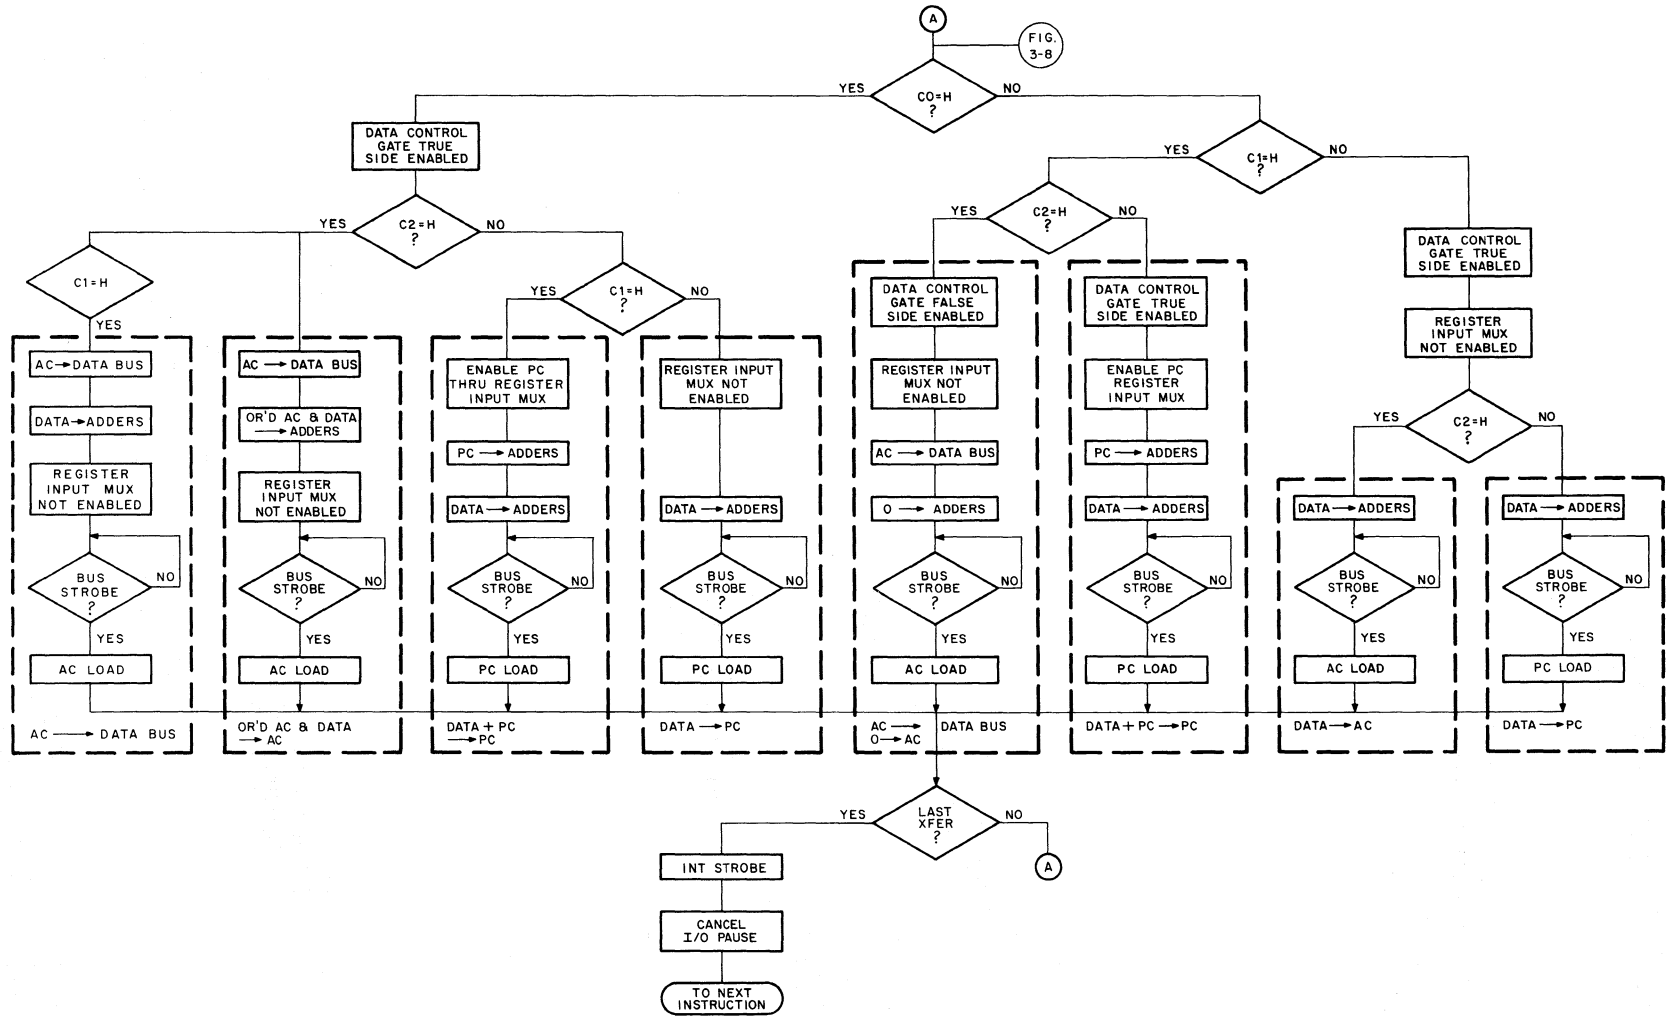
A

FIG. 3-8

YES
C0=H ?
NO

DATA CONTROL GATE TRUE SIDE ENABLED

YES
C1=H ?
NO

YES
C2=H ?
NO

YES
C2=H ?
NO

DATA CONTROL GATE TRUE SIDE ENABLED

C1=H

YES

YES
C1=H ?
NO

AC→DATA BUS

DATA→ADDERS

REGISTER INPUT MUX NOT ENABLED

BUS STROBE ?
NO
YES

AC LOAD

AC → DATA BUS

AC → DATA BUS

OR'D AC & DATA → ADDERS

REGISTER INPUT MUX NOT ENABLED

BUS STROBE ?
NO
YES

AC LOAD

OR'D AC & DATA → AC

ENABLE PC THRU REGISTER INPUT MUX

PC → ADDERS

DATA → ADDERS

BUS STROBE ?
NO
YES

PC LOAD

DATA + PC → PC

REGISTER INPUT MUX NOT ENABLED

DATA → ADDERS

BUS STROBE ?
NO
YES

PC LOAD

DATA → PC

DATA CONTROL GATE FALSE SIDE ENABLED

REGISTER INPUT MUX NOT ENABLED

AC → DATA BUS

0 → ADDERS

BUS STROBE ?
NO
YES

AC LOAD

AC → DATA BUS
0 → AC

DATA CONTROL GATE TRUE SIDE ENABLED

ENABLE PC REGISTER INPUT MUX

PC → ADDERS

DATA → ADDERS

BUS STROBE ?
NO
YES

PC LOAD

DATA + PC → PC

REGISTER INPUT MUX NOT ENABLED

YES
C2=H ?
NO

DATA → ADDERS

BUS STROBE ?
NO
YES

AC LOAD

DATA → AC

DATA → ADDERS

BUS STROBE ?
NO
YES

PC LOAD

DATA → PC

YES
LAST XFER ?
NO

A

INT STROBE

CANCEL I/O PAUSE

TO NEXT INSTRUCTION